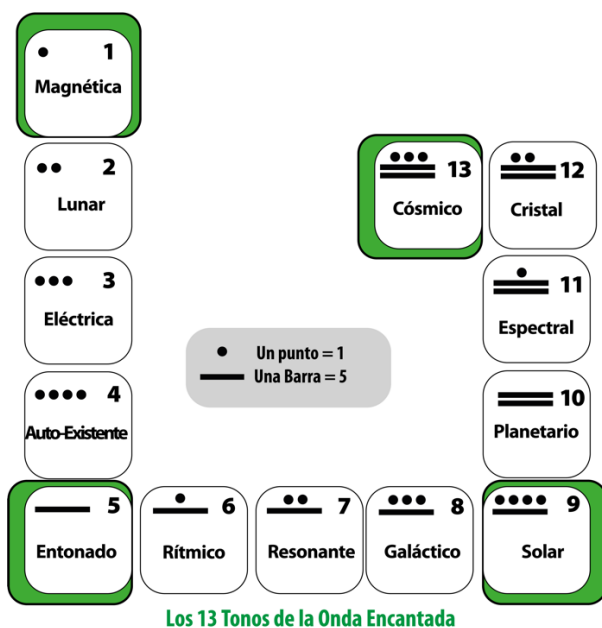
1
Magnética

2
Lunar

3
Eléctrica

4
Auto-Existente

5
Entonado

6
Rítmico

7
Resonante

8
Galáctico

9
Solar

10
Planetario

11
Espectral

12
Cristal

13
Cósmico

Un punto = 1
Una Barra = 5

Los 13 Tonos de la Onda Encantada